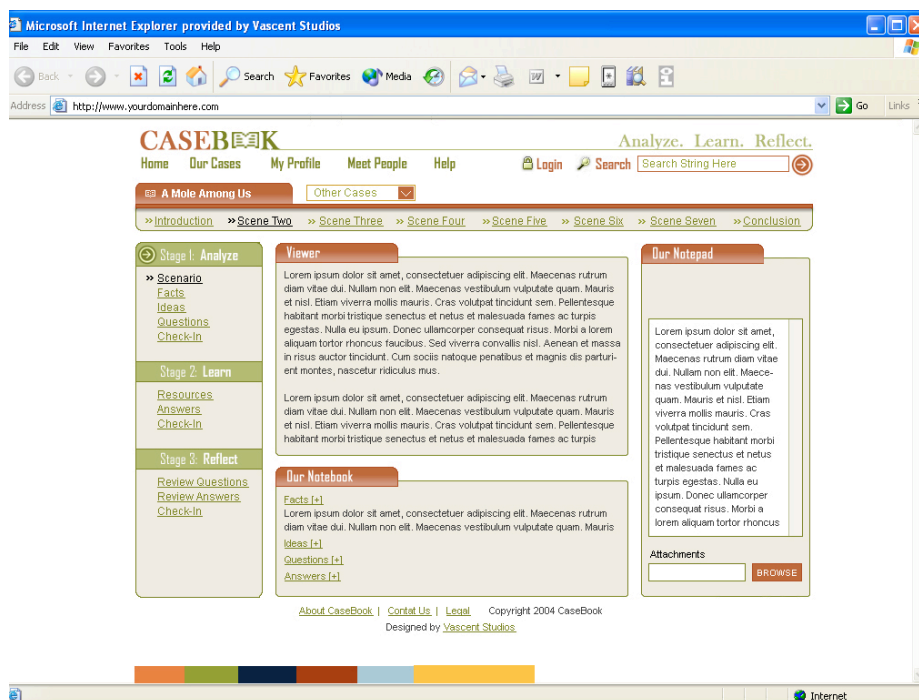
Microsoft Internet Explorer provided by Vascent Studios

File Edit View Favorites Tools Help

Back Search Favorites Media Go Links

Address http://www.yourdomainhere.com

CASEBOOK Analyze. Learn. Reflect.

Home Our Cases My Profile Meet People Help Login Search Search String Here

A Mole Among Us Other Cases

» Introduction » Scene Two » Scene Three » Scene Four » Scene Five » Scene Six » Scene Seven » Conclusion

Stage 1: Analyze
» Scenario
Facts
Ideas
Questions
Check-In

Stage 2: Learn
Resources
Answers
Check-In

Stage 3: Reflect
Review Questions
Review Answers
Check-In

Viewer

Lorem ipsum dolor sit amet, consectetuer adipiscing elit. Maecenas rutrum diam vitae dui. Nullam non elit. Maecenas vestibulum vulputate quam. Mauris et nisl. Etiam viverra mollis mauris. Cras volutpat tincidunt sem. Pellentesque habitant morbi tristique senectus et netus et malesuada fames ac turpis egestas. Nulla eu ipsum. Donec ullamcorper consequat risus. Morbi a lorem aliquam tortor rhoncus faucibus. Sed viverra convallis nisl. Aenean et massa in risus auctor tincidunt. Cum sociis natoque penatibus et magnis dis parturient montes, nascetur ridiculus mus.

Lorem ipsum dolor sit amet, consectetuer adipiscing elit. Maecenas rutrum diam vitae dui. Nullam non elit. Maecenas vestibulum vulputate quam. Mauris et nisl. Etiam viverra mollis mauris. Cras volutpat tincidunt sem. Pellentesque habitant morbi tristique senectus et netus et malesuada fames ac turpis

Our Notebook

Facts [+]
Lorem ipsum dolor sit amet, consectetuer adipiscing elit. Maecenas rutrum diam vitae dui. Nullam non elit. Maecenas vestibulum vulputate quam. Mauris
Ideas [+]
Questions [+]
Answers [+]

Our Notepad

Lorem ipsum dolor sit amet, consectetuer adipiscing elit. Maecenas rutrum diam vitae dui. Nullam non elit. Maecenas vestibulum vulputate quam. Mauris et nisl. Etiam viverra mollis mauris. Cras volutpat tincidunt sem. Pellentesque habitant morbi tristique senectus et netus et malesuada fames ac turpis egestas. Nulla eu ipsum. Donec ullamcorper consequat risus. Morbi a lorem aliquam tortor rhoncus

Attachments
BROWSE

About CaseBook | Contact Us | Legal Copyright 2004 CaseBook
Designed by Vascent Studios

Internet